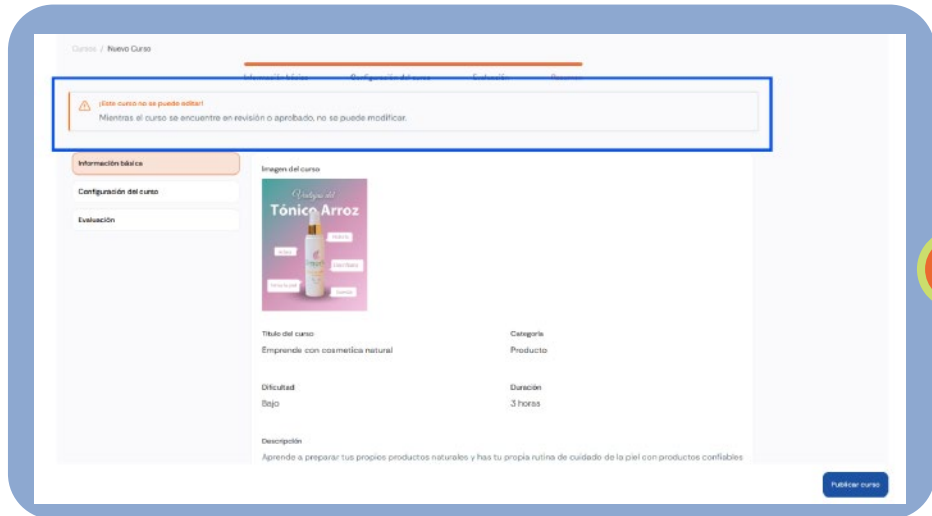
Cursos / Nuevo Curso

Información básica   Configuración del curso   Evaluación   Resumen

¡Este curso no se puede editar!
Mientras el curso se encuentre en revisión o aprobado, no se puede modificar.

Información básica
Configuración del curso
Evaluación

Imagen del curso

Ventajas del
Tónico Arroz

Título del curso
Emprende con cosmetica natural

Categoría
Producto

Dificultad
Bajo

Duración
3 horas

Descripción
Aprende a preparar tus propios productos naturales y has tu propia rutina de cuidado de la piel con productos confiables

Publicar curso